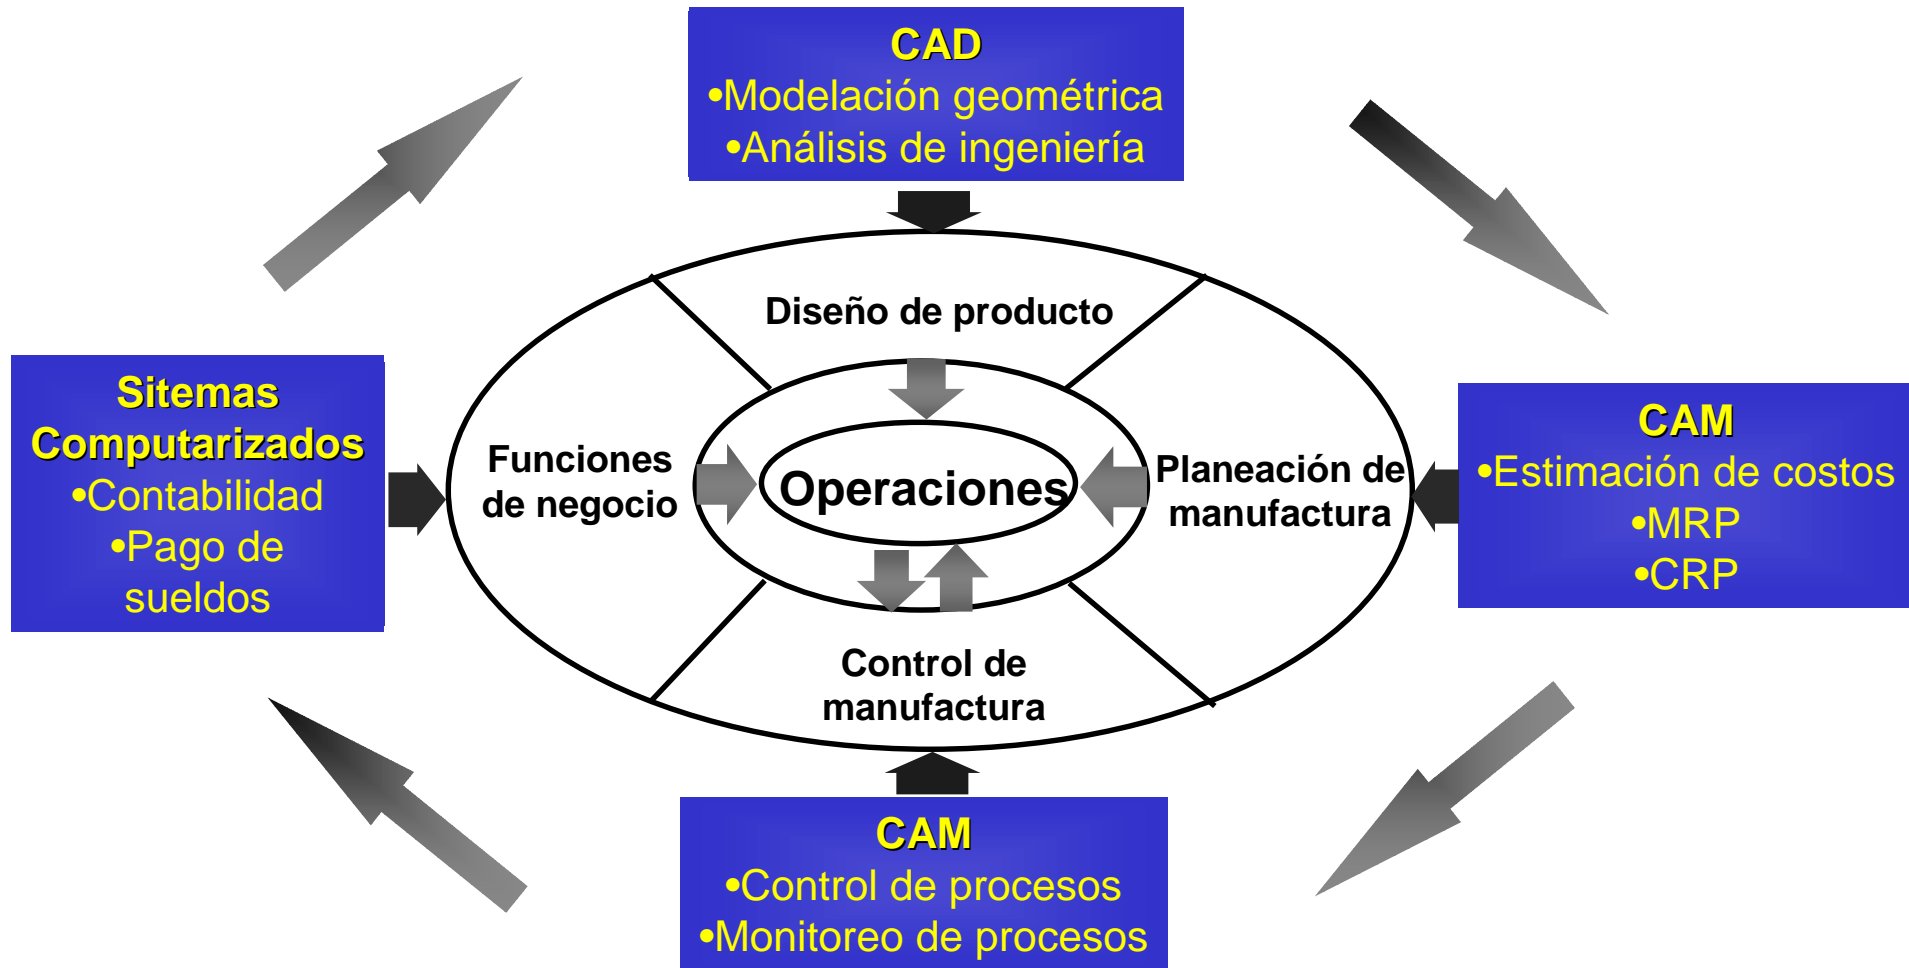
CAD
•Modelación geométrica
•Análisis de ingeniería

Sitemas Computarizados
•Contabilidad
•Pago de sueldos

Diseño de producto

Funciones de negocio

Operaciones

Planeación de manufactura

Control de manufactura

CAM
•Estimación de costos
•MRP
•CRP

CAM
•Control de procesos
•Monitoreo de procesos